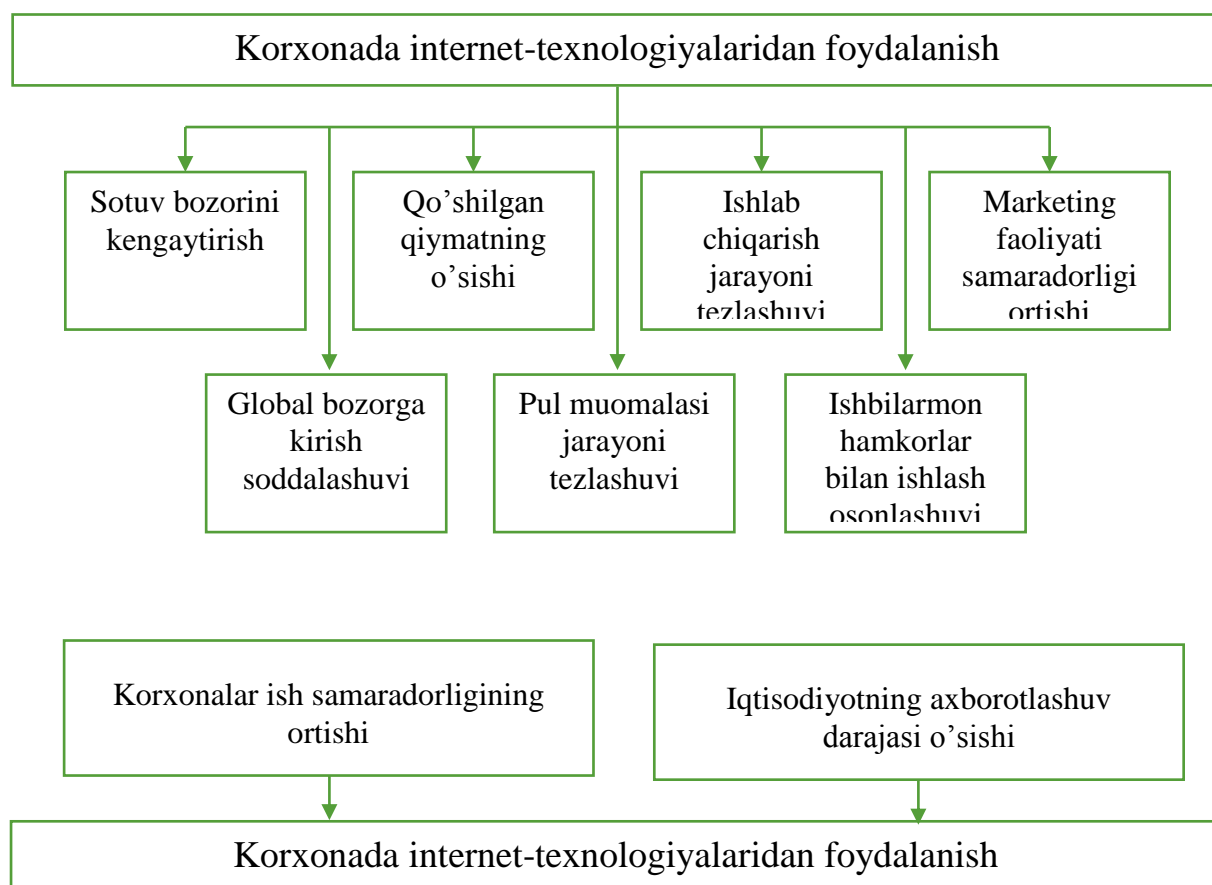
Korxonada internet-texnologiyalaridan foydalanish

Sotuv bozorini kengaytirish

Qo'shilgan qiymatning o'sishi

Ishlab chiqarish jarayoni tezlashuvi

Marketing faoliyati samaradorligi ortishi

Global bozorga kirish soddalashuvi

Pul muomalasi jarayoni tezlashuvi

Ishbilarmon hamkorlar bilan ishlash osonlashuvi

Korxonalar ish samaradorligining ortishi

Iqtisodiyotning axborotlashuv darajasi o'sishi

Korxonada internet-texnologiyalaridan foydalanish